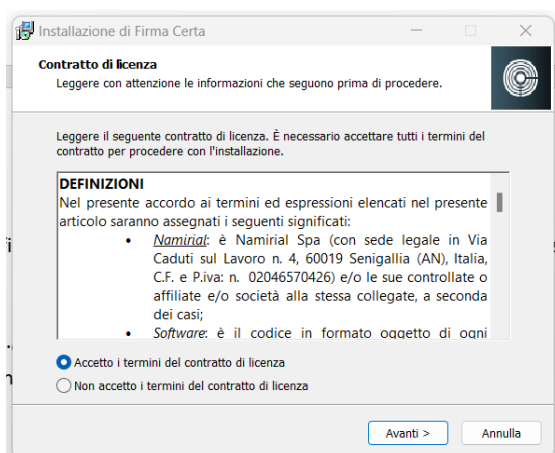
Installazione di Firma Certa

Contratto di licenza
Leggere con attenzione le informazioni che seguono prima di procedere.

Leggere il seguente contratto di licenza. È necessario accettare tutti i termini del contratto per procedere con l'installazione.

DEFINIZIONI
Nel presente accordo ai termini ed espressioni elencati nel presente articolo saranno assegnati i seguenti significati:
• Namirial: è Namirial Spa (con sede legale in Via Caduti sul Lavoro n. 4, 60019 Senigallia (AN), Italia, C.F. e P.iva: n. 02046570426) e/o le sue controllate o affiliate e/o società alla stessa collegate, a seconda dei casi;
• Software: è il codice in formato oggetto di ogni

Accetto i termini del contratto di licenza
Non accetto i termini del contratto di licenza

Avanti >
Annulla